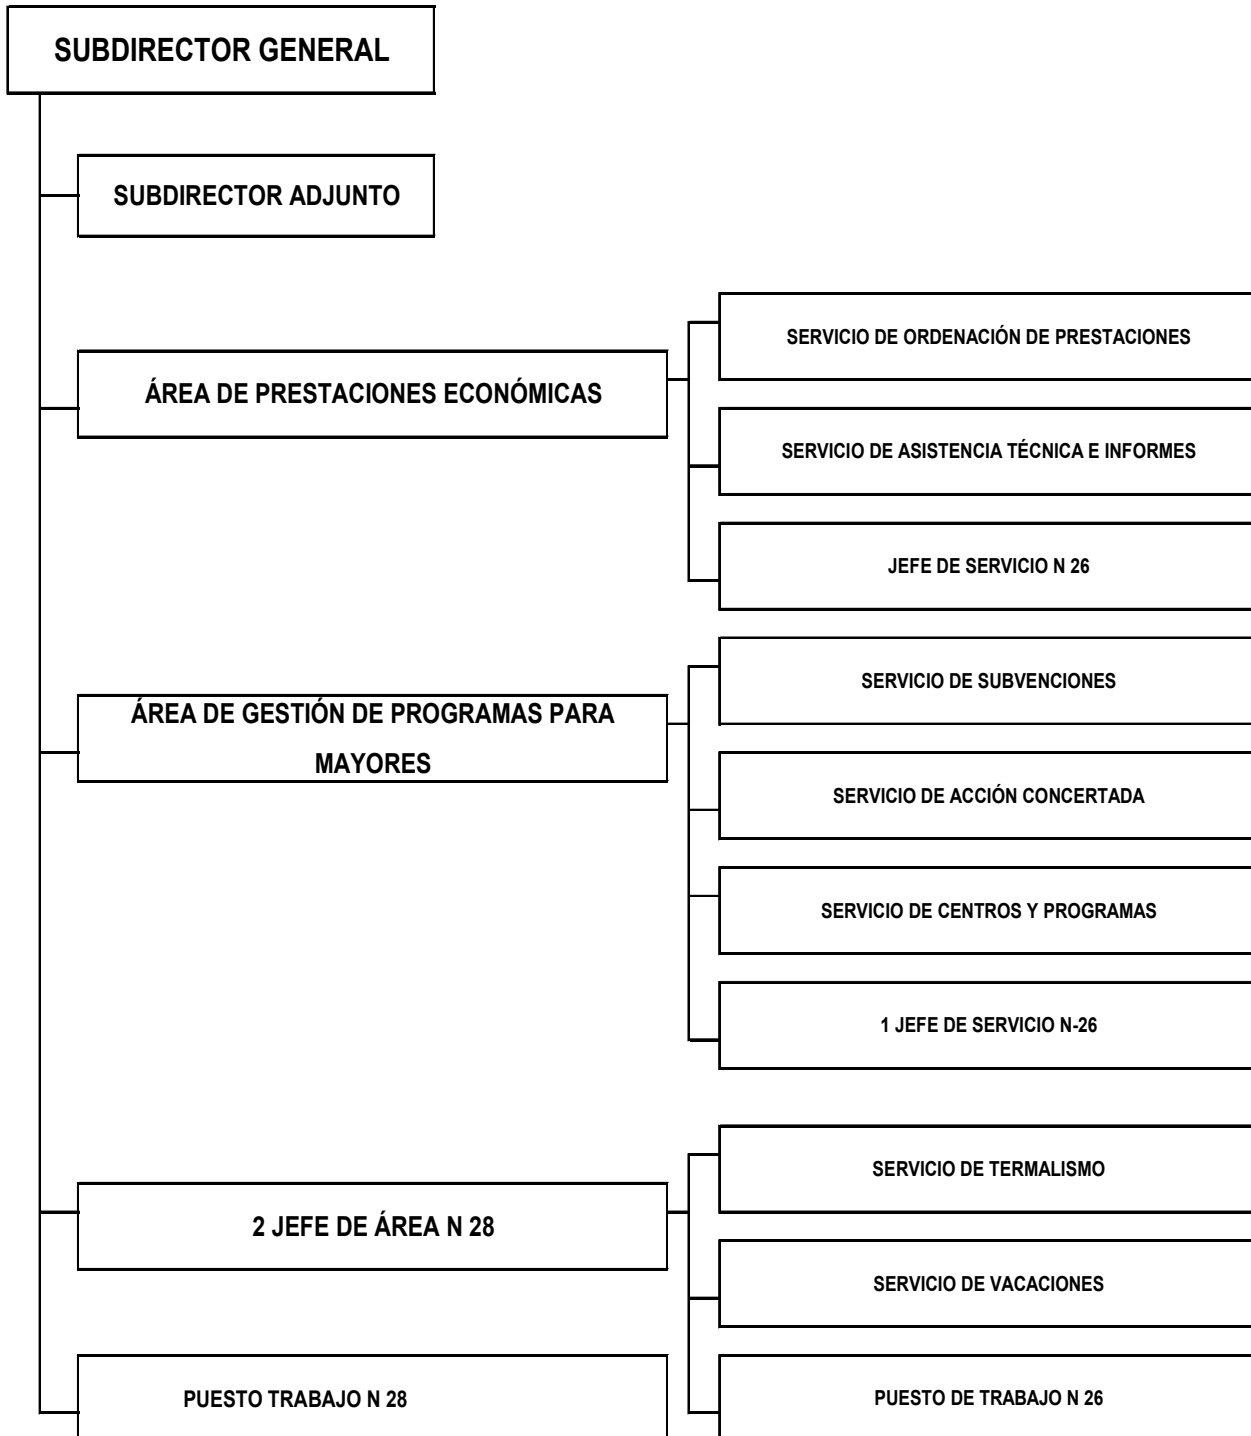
SUBDIRECTOR GENERAL

SUBDIRECTOR ADJUNTO

ÁREA DE PRESTACIONES ECONÓMICAS

SERVICIO DE ORDENACIÓN DE PRESTACIONES

SERVICIO DE ASISTENCIA TÉCNICA E INFORMES

JEFE DE SERVICIO N 26

ÁREA DE GESTIÓN DE PROGRAMAS PARA MAYORES

SERVICIO DE SUBVENCIONES

SERVICIO DE ACCIÓN CONCERTADA

SERVICIO DE CENTROS Y PROGRAMAS

1 JEFE DE SERVICIO N-26

2 JEFE DE ÁREA N 28

SERVICIO DE TERMALISMO

SERVICIO DE VACACIONES

PUESTO TRABAJO N 28

PUESTO DE TRABAJO N 26